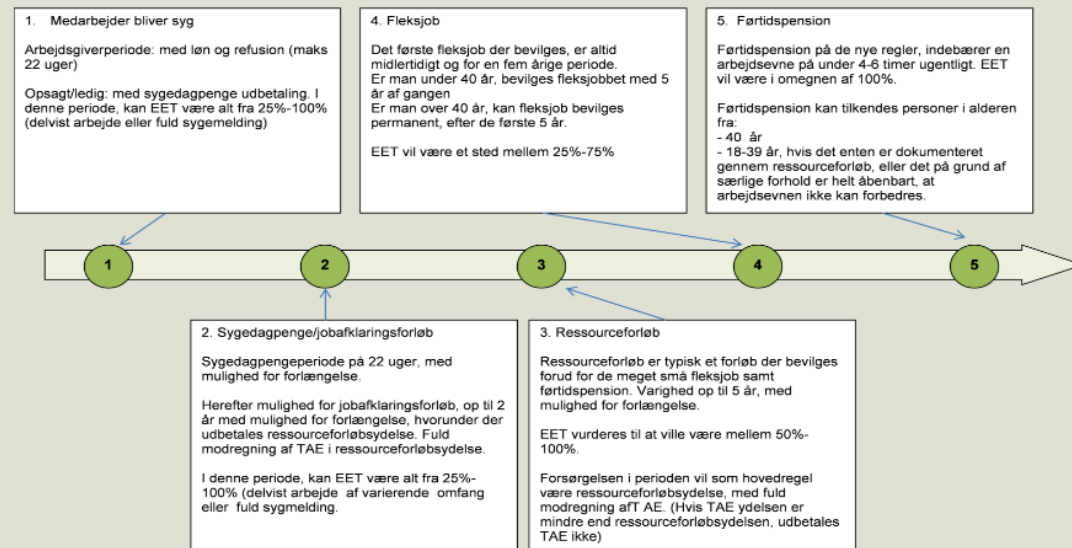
1. Medarbejder bliver syg

Arbejdsgiverperiode: med løn og refusion (maks 22 uger)

Opsagt/ledig: med sygedagpenge udbetaling. I denne periode, kan EET være alt fra 25%-100% (delvist arbejde eller fuld sygemelding)

4. Fleksjob

Det første fleksjob der bevilges, er altid midlertidigt og for en fem årige periode.
Er man under 40 år, bevilges fleksjobbet med 5 år af gangen
Er man over 40 år, kan fleksjob bevilges permanent, efter de første 5 år.

EET vil være et sted mellem 25%-75%

5. Førtidspension

Førtidspension på de nye regler, indebærer en arbejdsevne på under 4-6 timer ugentligt. EET vil være i omegnen af 100%.

Førtidspension kan tilkendes personer i alderen fra:
- 40 år
- 18-39 år, hvis det enten er dokumenteret gennem ressourceforløb, eller det på grund af særlige forhold er helt åbenbart, at arbejdsevnen ikke kan forbedres.

1

2

3

4

5

2. Sygedagpenge/jobafklaringsforløb

Sygedagpengeperiode på 22 uger, med mulighed for forlængelse.

Herefter mulighed for jobafklaringsforløb, op til 2 år med mulighed for forlængelse, hvorunder der udbetales ressourceforløbsydelse. Fuld modregning af TAE i ressourceforløbsydelse.

I denne periode, kan EET være alt fra 25%-100% (delvist arbejde af varierende omfang eller fuld sygmelding.

3. Ressourceforløb

Ressourceforløb er typisk et forløb der bevilges forud for de meget små fleksjob samt førtidspension. Varighed op til 5 år, med mulighed for forlængelse.

EET vurderes til at ville være mellem 50%-100%.

Forsørgelsen i perioden vil som hovedregel være ressourceforløbsydelse, med fuld modregning afT AE. (Hvis TAE ydelsen er mindre end ressourceforløbsydelsen, udbetales TAE ikke)